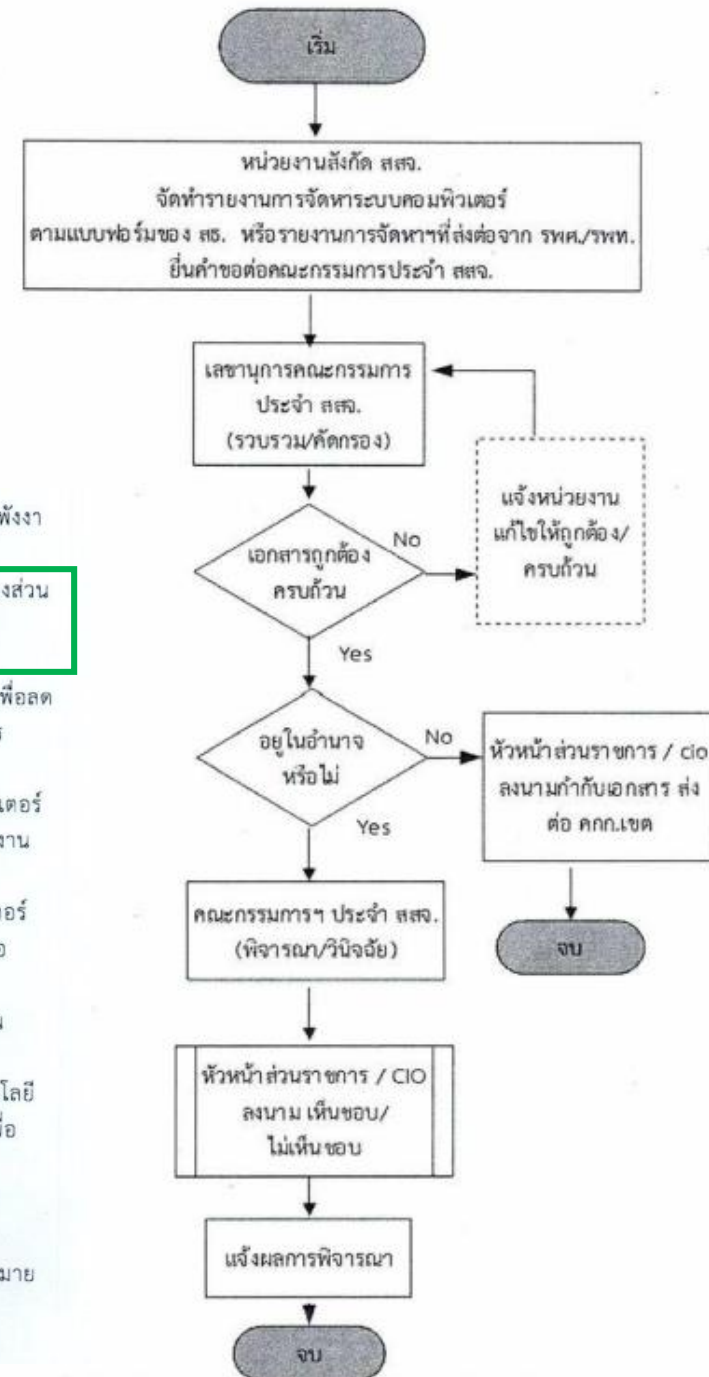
เริ่ม

หน่วยงานสังกัด สสจ.
จัดทำรายงานการจัดหาระบบคอมพิวเตอร์
ตามแบบฟอร์มของ สธ. หรือรายงานการจัดหาฯที่ส่งต่อจาก รพศ./รพท.
ยื่นคำขอต่อคณะกรรมการประจำ สสจ.

เลขานุการคณะกรรมการ
ประจำ สสจ.
(รวบรวม/คัดกรอง)

แจ้งหน่วยงาน
แก้ไขให้ถูกต้อง/
ครบถ้วน

เอกสารถูกต้อง
ครบถ้วน

No

Yes

อยู่ในอำนาจ
หรือไม่

No

หัวหน้าส่วนราชการ / cio
ลงนามกำกับเอกสาร ส่ง
ต่อ คกก.เขต

Yes

คณะกรรมการฯ ประจำ สสจ.
(พิจารณา/วินิจฉัย)

จบ

หัวหน้าส่วนราชการ / CIO
ลงนาม เห็นชอบ/
ไม่เห็นชอบ

แจ้งผลการพิจารณา

จบ

พังงา

งส่วน

พื่อลด
ร

เตอร์
งาน

เตอร์
อ

น

โลยี
อ

มาย